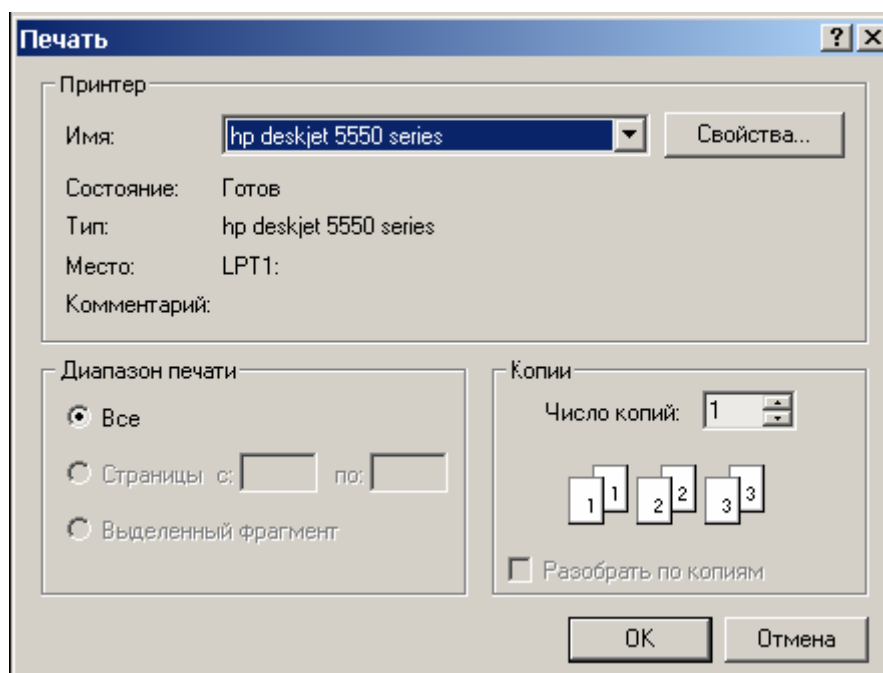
Печать

?

Принтер

Имя: hp deskjet 5550 series

Свойства...

Состояние: Готов

Тип: hp deskjet 5550 series

Место: LPT1:

Комментарий:

Диапазон печати

Все

Страницы с: по:

Выделенный фрагмент

Копии

Число копий: 1

1 1 2 2 3 3

Разобрать по копиям

OK

Отмена